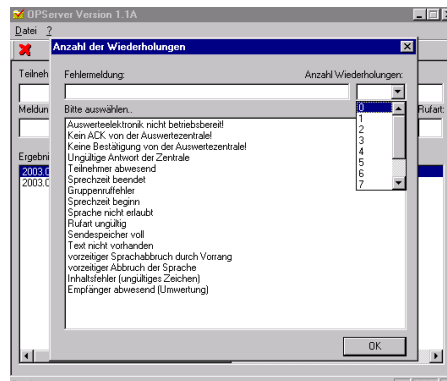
OPServer Version 1.1A

Datei ?

Teilneh

Meldun

Rufart:

Ergebni

2003.0

2003.0

Anzahl der Wiederholungen

Fehlermeldung:

Anzahl Wiederholungen:

Bitte auswählen..

0
1
2
3
4
5
6
7

Auswerteelektronik nicht betriebsbereit!
Kein ACK von der Auswertezentrale!
Keine Bestätigung von der Auswertezentrale!
Ungültige Antwort der Zentrale
Teilnehmer abwesend
Sprechzeit beendet
Gruppenrufe̲hler
Sprechzeit beginn
Sprache nicht erlaubt
Rufart ungültig
Sendespeicher voll
Text nicht vorhanden
vorzeitiger Sprachabbruch durch Vorrang
vorzeitiger Abbruch der Sprache
Inhaltsfehler (ungültiges Zeichen)
Empfänger abwesend (Umwertung)

OK